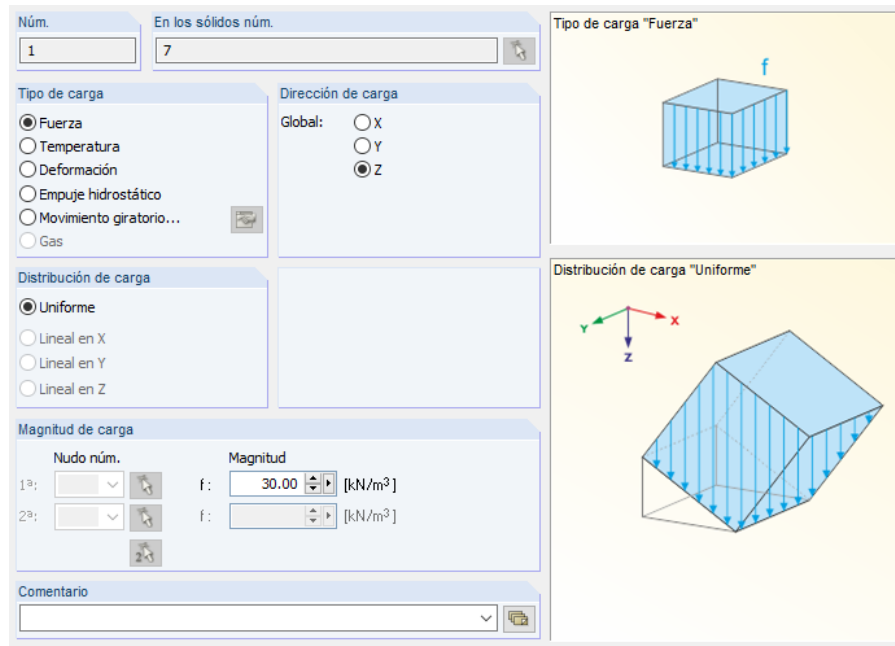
Núm.

1

En los sólidos núm.

7

Tipo de carga "Fuerza"

f

Tipo de carga

Fuerza
Temperatura
Deformación
Empuje hidrostático
Movimiento giratorio...
Gas

Dirección de carga

Global:
X
Y
Z

Distribución de carga

Uniforme
Lineal en X
Lineal en Y
Lineal en Z

Distribución de carga "Uniforme"

Y
X
Z

Magnitud de carga

Nudo núm.

Magnitud

1ª:
f :
30.00
[kN/m$^3$]

2ª:
f :
[kN/m$^3$]

Comentario